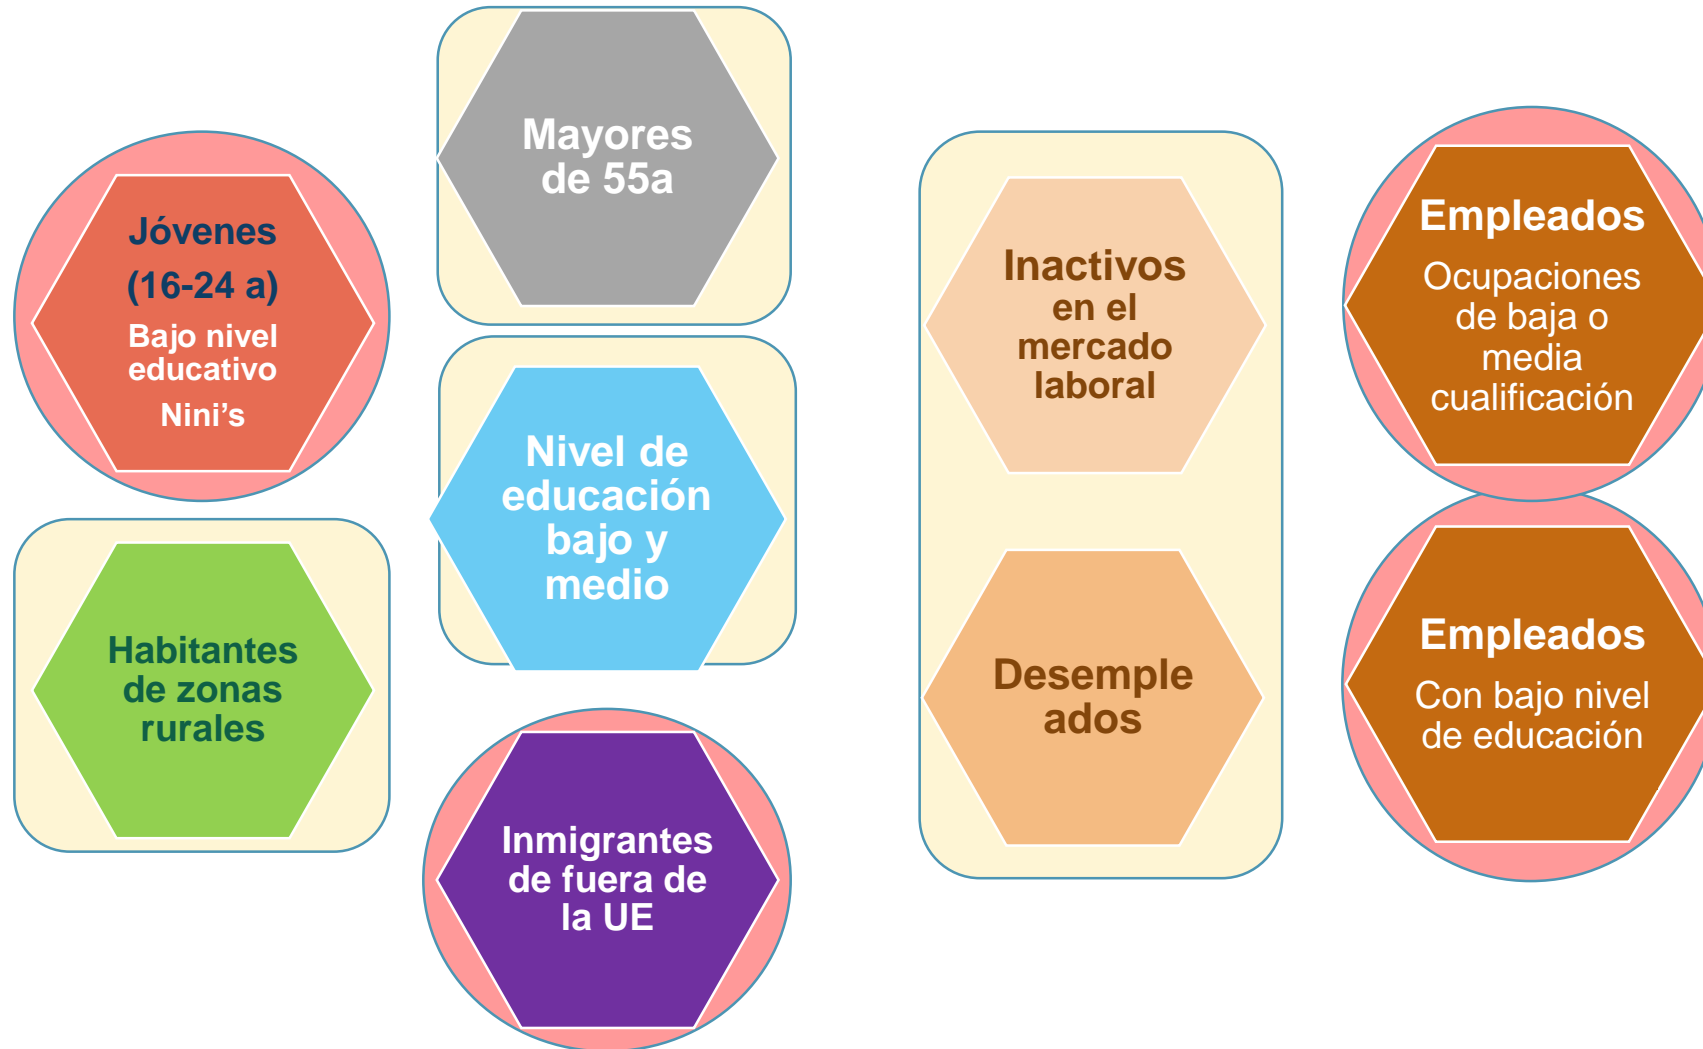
Jóvenes (16-24 a)
Bajo nivel educativo
Nini’s

Habitantes de zonas rurales

Mayores de 55a

Nivel de educación bajo y medio

Inmigrantes de fuera de la UE

Inactivos en el mercado laboral

Desemple ados

Empleados
Ocupaciones de baja o media cualificación

Empleados
Con bajo nivel de educación